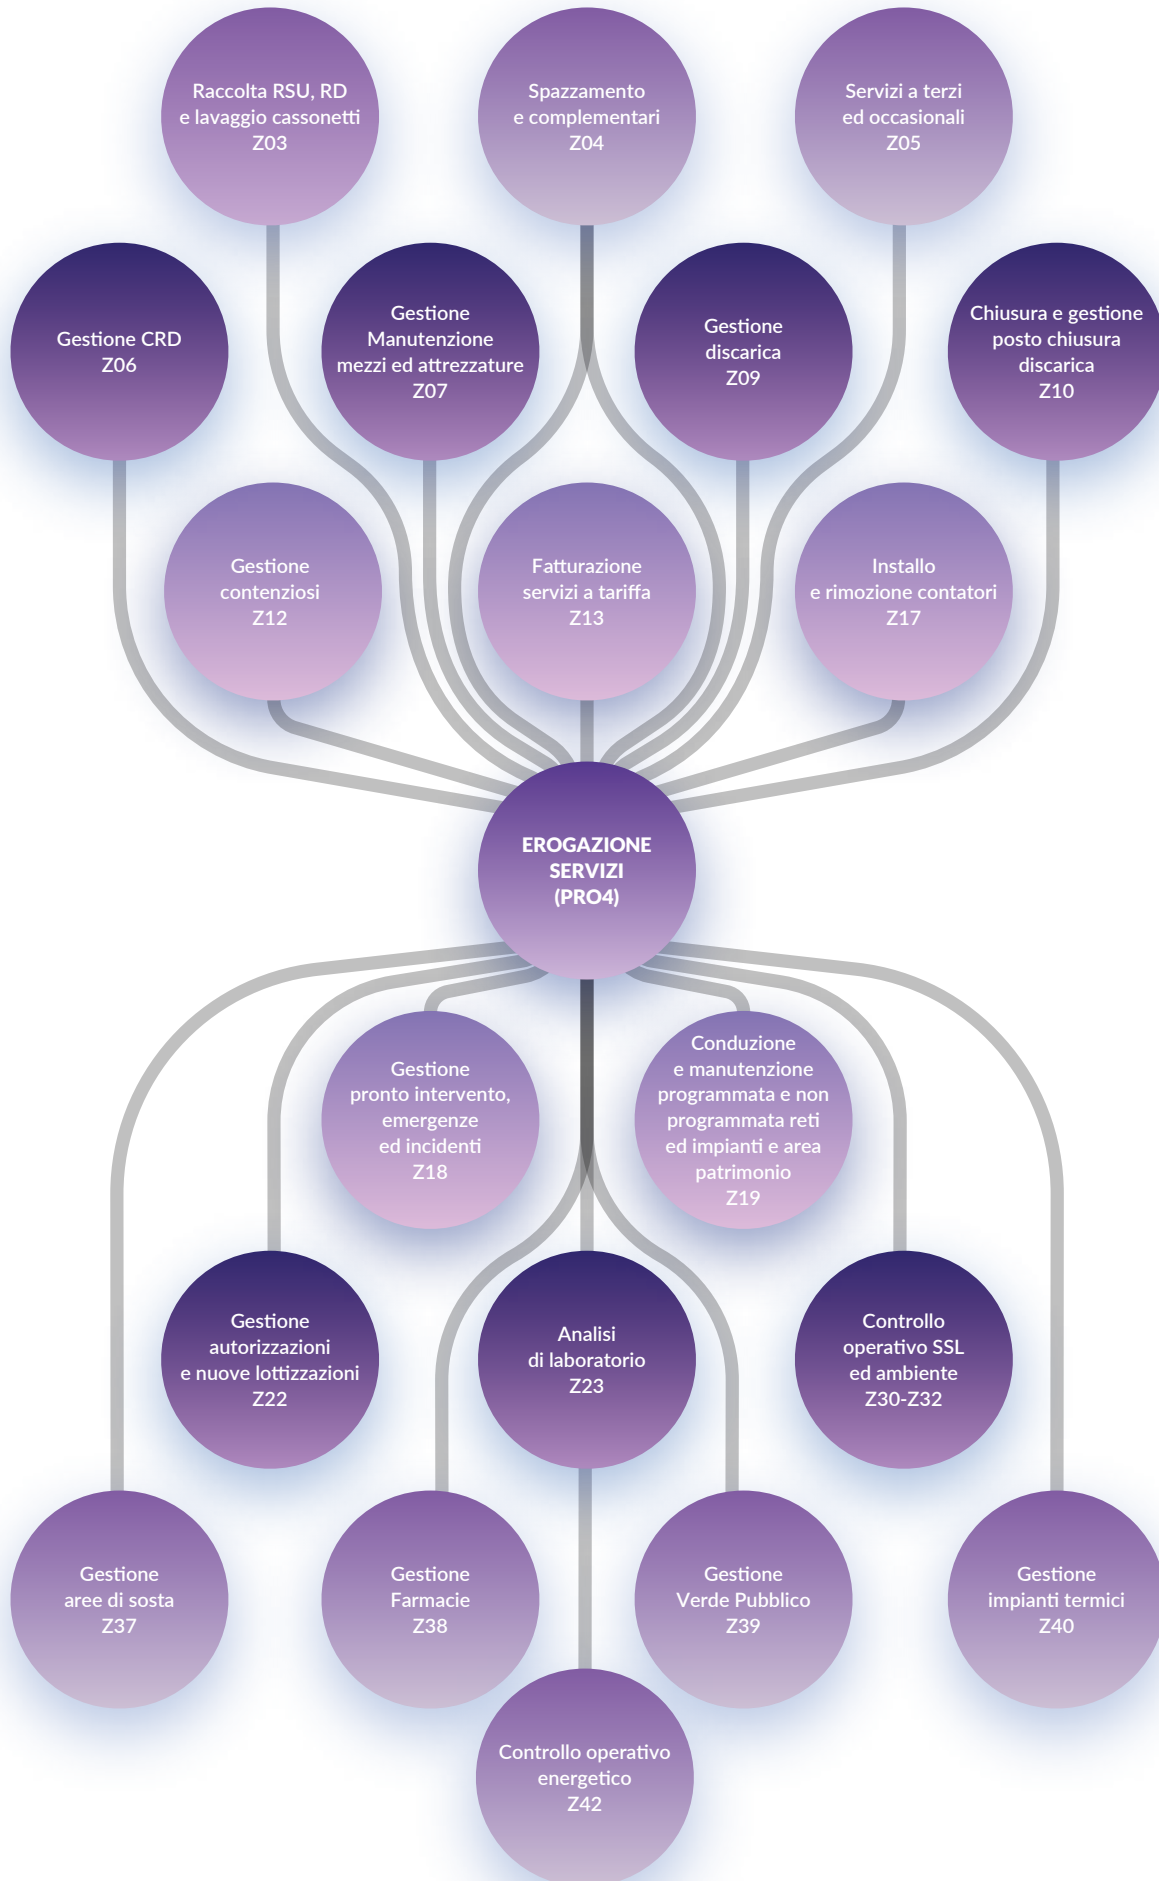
Raccolta RSU, RD e lavaggio cassonetti
Z03

Spazzamento e complementari
Z04

Servizi a terzi ed occasionali
Z05

Gestione CRD
Z06

Gestione Manutenzione mezzi ed attrezzature
Z07

Gestione discarica
Z09

Chiusura e gestione posto chiusura discarica
Z10

Gestione contenziosi
Z12

Fatturazione servizi a tariffa
Z13

Installo e rimozione contatori
Z17

EROGAZIONE SERVIZI (PRO4)

Gestione pronto intervento, emergenze ed incidenti
Z18

Conduzione e manutenzione programmata e non programmata reti ed impianti e area patrimonio
Z19

Gestione autorizzazioni e nuove lottizzazioni
Z22

Analisi di laboratorio
Z23

Controllo operativo SSL ed ambiente
Z30-Z32

Gestione aree di sosta
Z37

Gestione Farmacie
Z38

Gestione Verde Pubblico
Z39

Gestione impianti termici
Z40

Controllo operativo energetico
Z42